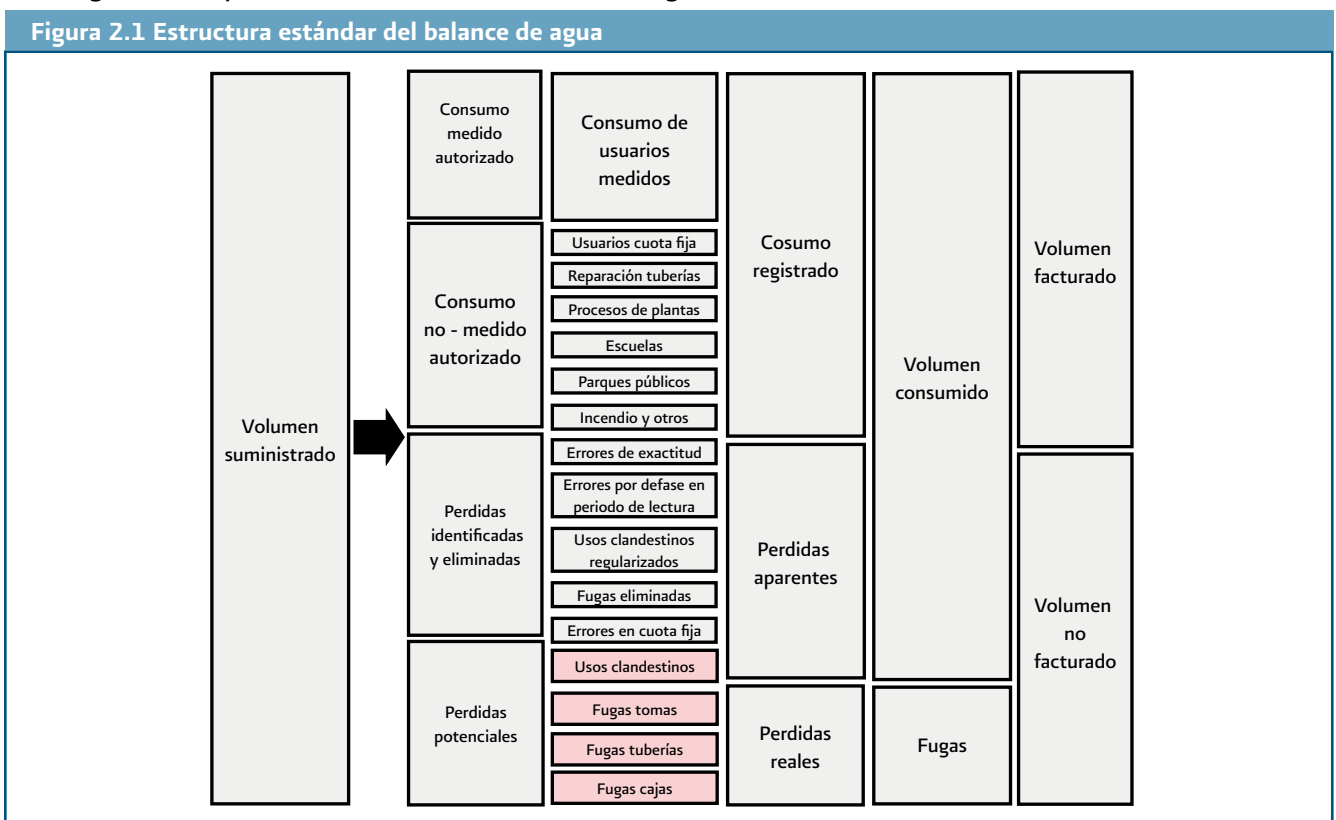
Figura 2.1 Estructura estándar del balance de agua

Volumen suministrado

Consumo medido autorizado

Consumo no - medido autorizado

Perdidas identificadas y eliminadas

Perdidas potenciales

Consumo de usuarios medidos

Usuarios cuota fija

Reparación tuberías

Procesos de plantas

Escuelas

Parques públicos

Incendio y otros

Errores de exactitud

Errores por defase en periodo de lectura

Usos clandestinos regularizados

Fugas eliminadas

Errores en cuota fija

Usos clandestinos

Fugas tomas

Fugas tuberías

Fugas cajas

Cosumo registrado

Perdidas aparentes

Perdidas reales

Volumen consumido

Fugas

Volumen facturado

Volumen no facturado